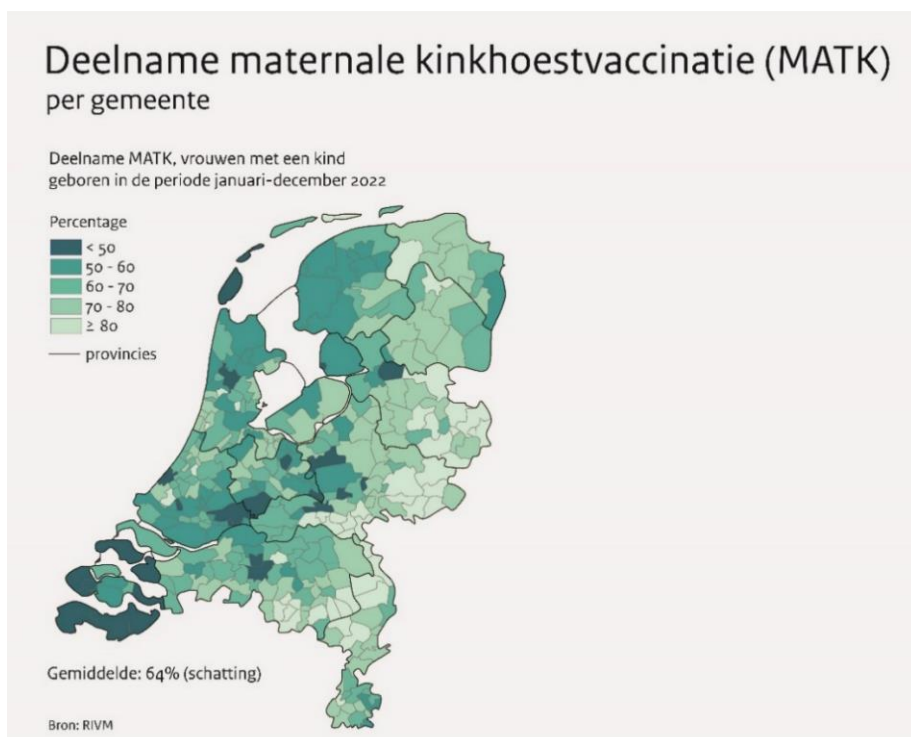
Deelname maternale kinkhoestvaccinatie (MATK)
per gemeente

Deelname MATK, vrouwen met een kind geboren in de periode januari-december 2022

Percentage
< 50
50 - 60
60 - 70
70 - 80
≥ 80
provincies

Gemiddelde: 64% (schatting)

Bron: RIVM